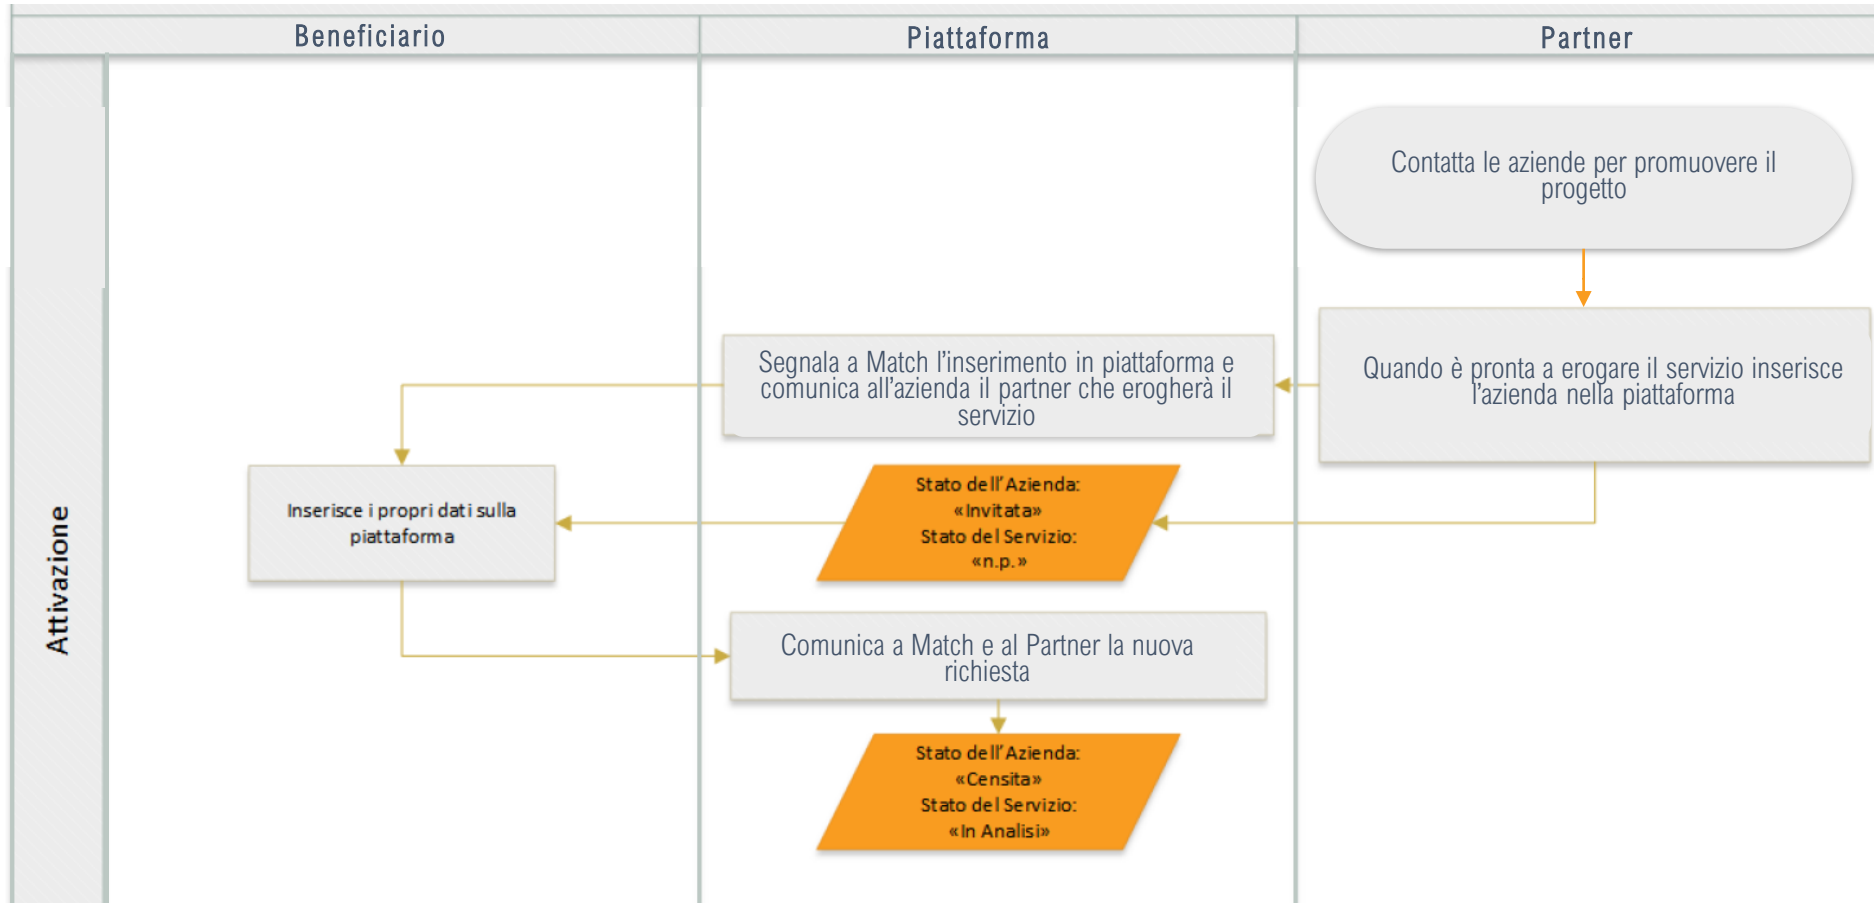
Beneficiario

Piattaforma

Partner

Attivazione

Contatta le aziende per promuovere il progetto

Quando è pronta a erogare il servizio inserisce l'azienda nella piattaforma

Segnala a Match l'inserimento in piattaforma e comunica all'azienda il partner che erogherà il servizio

Stato dell'Azienda: «Invitata» Stato del Servizio: «n.p.»

Inserisce i propri dati sulla piattaforma

Comunica a Match e al Partner la nuova richiesta

Stato dell'Azienda: «Censita» Stato del Servizio: «In Analisi»